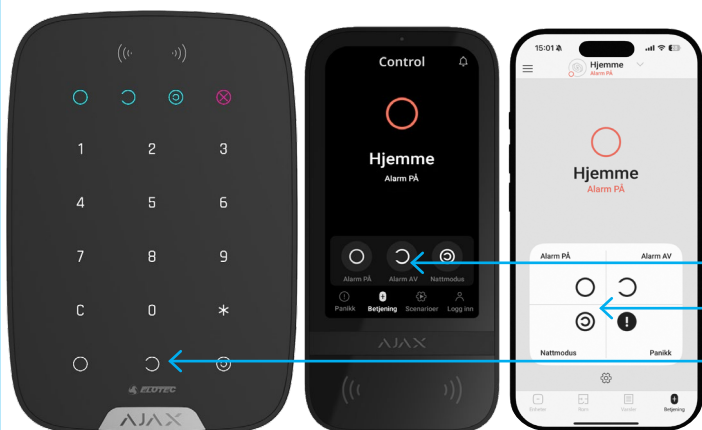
1
2
3
4
5
6
7
8
9
C
0
*

ELOTEC
AJAX

Control

Hjemme
Alarm PÅ

Alarm PÅ
Alarm AV
Nattmodus

Panikk
Betjening
Scenarioer
Logg inn

AJAX

15:01

Hjemme
Alarm PÅ

Hjemme
Alarm PÅ

Alarm PÅ
Alarm AV
Nattmodus
Panikk

Enheter
Rom
Varsler
Betjening